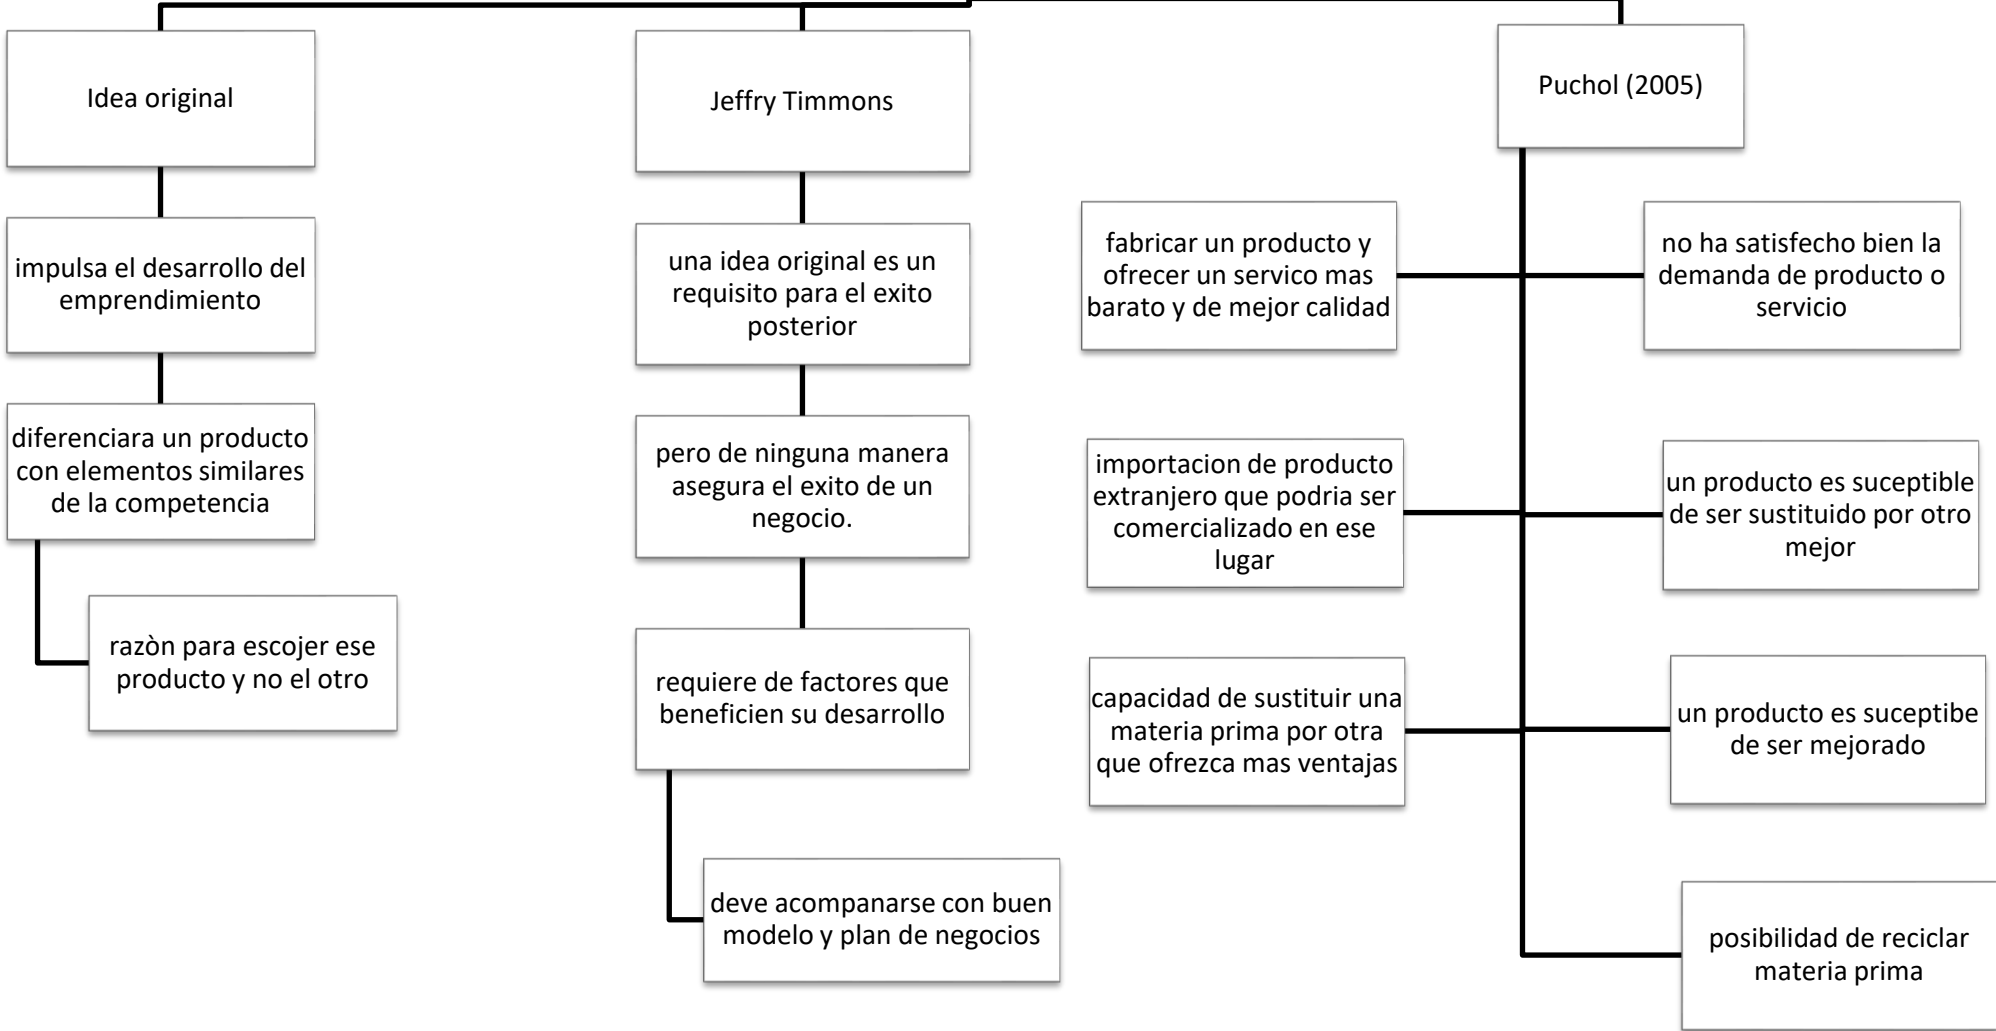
Idea original

impulsa el desarrollo del emprendimiento

diferenciara un producto con elementos similares de la competencia

razòn para escojer ese producto y no el otro

Jeffry Timmons

una idea original es un requisito para el exito posterior

pero de ninguna manera asegura el exito de un negocio.

requiere de factores que beneficien su desarrollo

deve acompanarse con buen modelo y plan de negocios

Puchol (2005)

fabricar un producto y ofrecer un servico mas barato y de mejor calidad

no ha satisfecho bien la demanda de producto o servicio

importacion de producto extranjero que podria ser comercializado en ese lugar

un producto es suceptible de ser sustituido por otro mejor

capacidad de sustituir una materia prima por otra que ofrezca mas ventajas

un producto es suceptibe de ser mejorado

posibilidad de reciclar materia prima